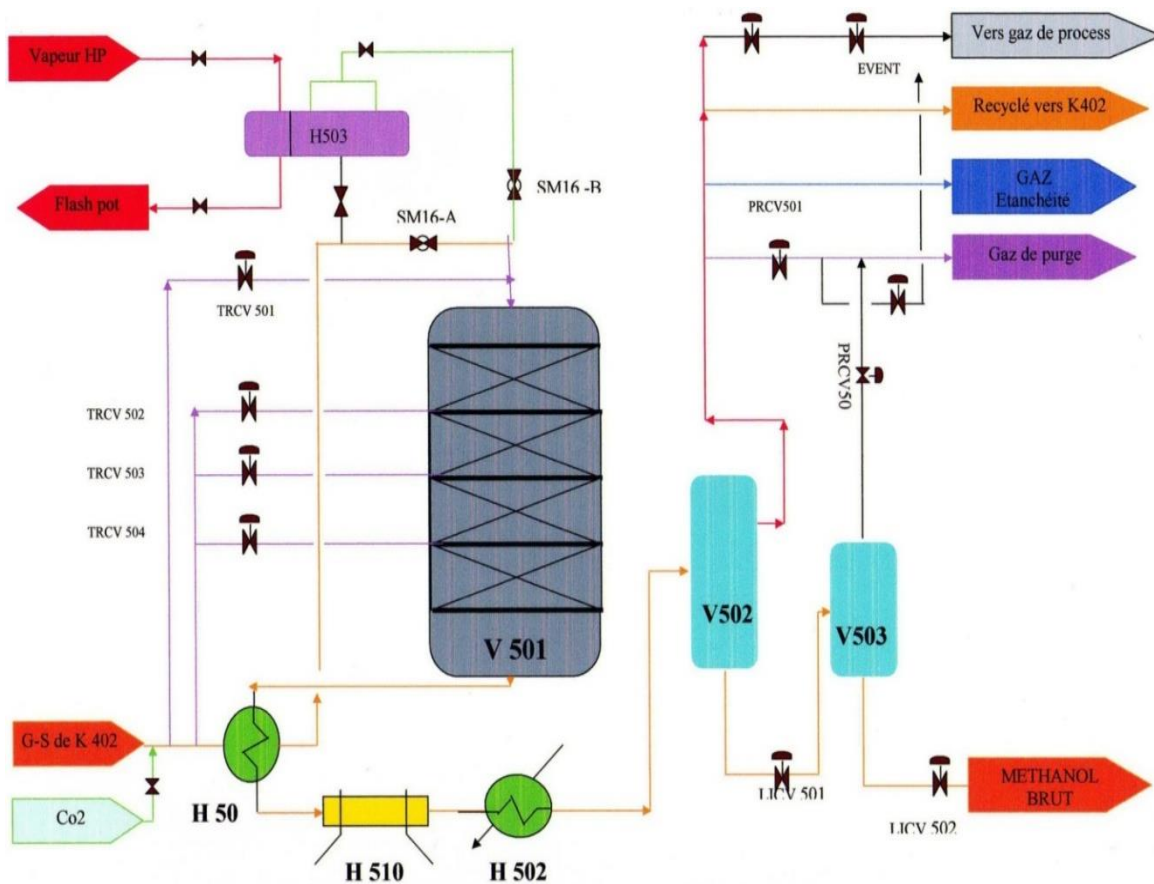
Vapeur HP

H503

Flash pot

SM16 -B

SM16-A

TRCV 501

TRCV 502

TRCV 503

TRCV 504

V 501

G-S de K 402

Co2

H 50

H 510

H 502

Vers gaz de process

EVENT

Recyclé vers K402

GAZ Etanchéité

PRCV501

Gaz de purge

PRCV50

V502

V503

LICV 501

METHANOL BRUT

LICV 502